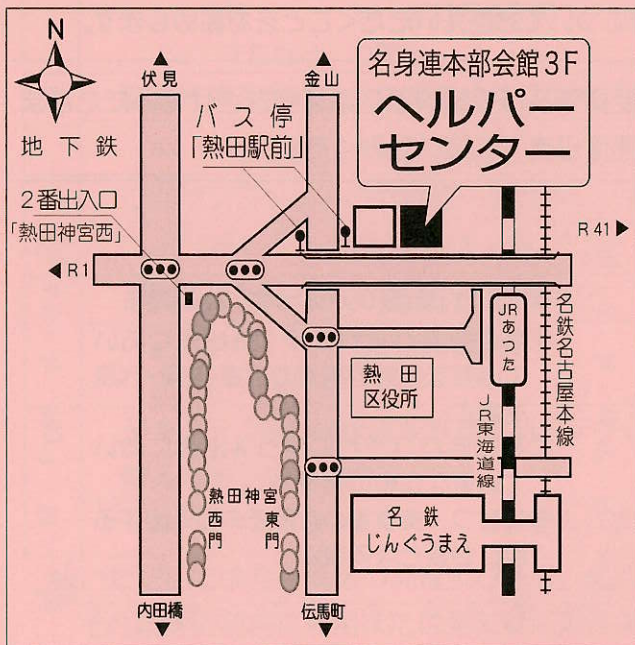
N

地下鉄

伏見

金山

名身連本部会館 3F

ヘルパーセンター

バス停
「熱田駅前」

2番出入口
「熱田神宮西」

R 41

R1

JR あつた

名鉄名古屋本線

熱田区役所

JR東海道線

熱田神宮西門

熱田神宮東門

名鉄 じんぐうまえ

内田橋

伝馬町